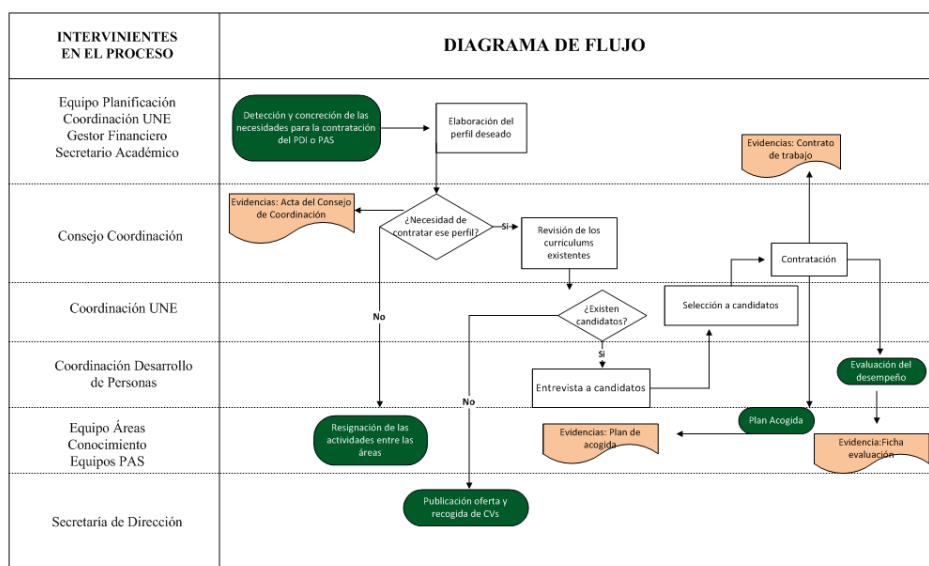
| INTERVINIENTES EN EL PROCESO | DIAGRAMA DE FLUJO |
|---|---|
| Equipo Planificación Coordinación UNE Gestor Financiero Secretario Académico | Detección y concreción de las necesidades para la contratación del PDI o PAS; Elaboración del perfil deseado; Evidencias: Contrato de trabajo |
| Consejo Coordinación | Evidencias: Acta del Consejo de Coordinación; ¿Necesidad de contratar ese perfil?; Si; Revisión de los curriculums existentes; Contratación |
| Coordinación UNE | No; ¿Existen candidatos?; Selección a candidatos |
| Coordinación Desarrollo de Personas | Si; Entrevista a candidatos; Evaluación del desempeño |
| Equipo Áreas Conocimiento Equipos PAS | No; Resignación de las actividades entre las áreas; Evidencias: Plan de acogida; Plan Acogida; Evidencia:Ficha evaluación |
| Secretaría de Dirección | Publicación oferta y recogida de CVs |